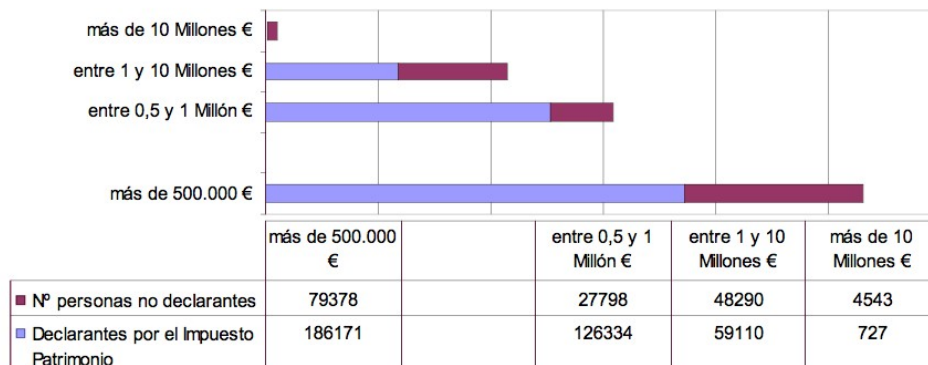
más de 10 Millones €
entre 1 y 10 Millones €
entre 0,5 y 1 Millón €
más de 500.000 €

| | más de 500.000 € | | entre 0,5 y 1 Millón € | entre 1 y 10 Millones € | más de 10 Millones € |
|---|---|---|---|---|---|
| Nº personas no declarantes | 79378 | | 27798 | 48290 | 4543 |
| Declarantes por el Impuesto Patrimonio | 186171 | | 126334 | 59110 | 727 |